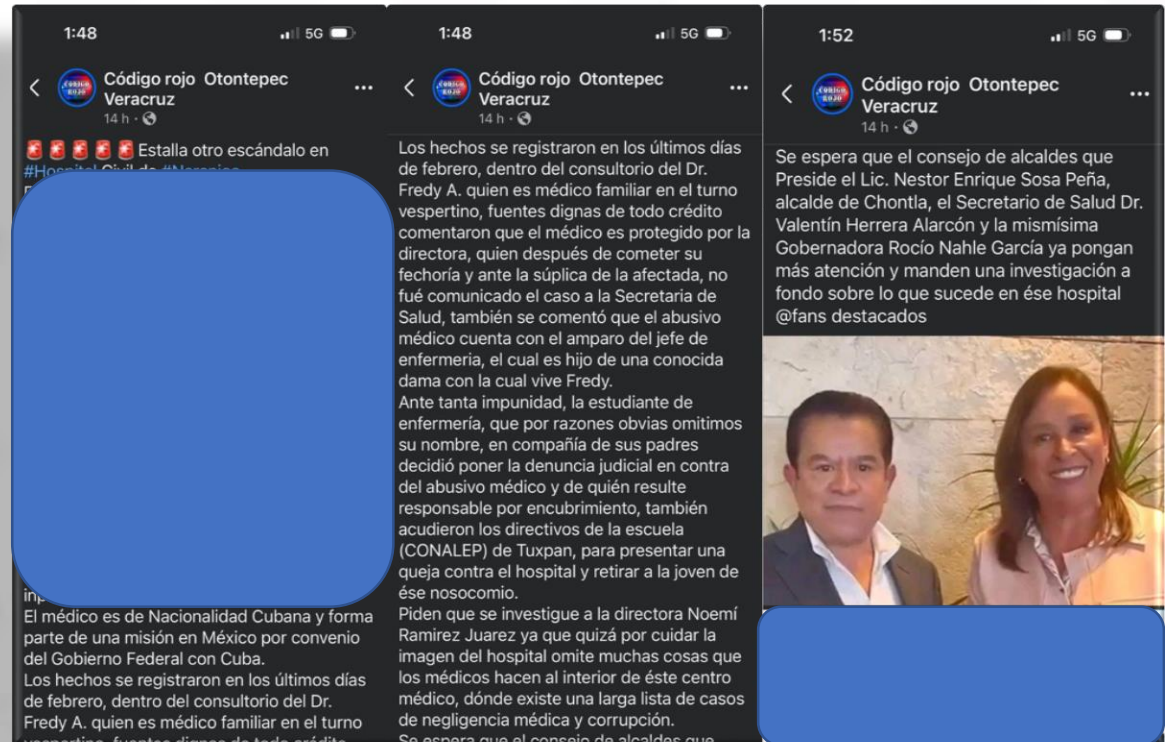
1:48

5G

Código rojo Otontepec Veracruz

14 h ·

Estalla otro escándalo en #Hospital Civil de #Naranjos

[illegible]

inp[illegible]

El médico es de Nacionalidad Cubana y forma parte de una misión en México por convenio del Gobierno Federal con Cuba.

Los hechos se registraron en los últimos días de febrero, dentro del consultorio del Dr. Fredy A. quien es médico familiar en el turno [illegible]

1:48

5G

Código rojo Otontepec Veracruz

14 h ·

Los hechos se registraron en los últimos días de febrero, dentro del consultorio del Dr. Fredy A. quien es médico familiar en el turno vespertino, fuentes dignas de todo crédito comentaron que el médico es protegido por la directora, quien después de cometer su fechoría y ante la súplica de la afectada, no fué comunicado el caso a la Secretaria de Salud, también se comentó que el abusivo médico cuenta con el amparo del jefe de enfermeria, el cual es hijo de una conocida dama con la cual vive Fredy.

Ante tanta impunidad, la estudiante de enfermería, que por razones obvias omitimos su nombre, en compañía de sus padres decidió poner la denuncia judicial en contra del abusivo médico y de quién resulte responsable por encubrimiento, también acudieron los directivos de la escuela (CONALEP) de Tuxpan, para presentar una queja contra el hospital y retirar a la joven de ése nosocomio.

Piden que se investigue a la directora Noemí Ramirez Juarez ya que quizá por cuidar la imagen del hospital omite muchas cosas que los médicos hacen al interior de éste centro médico, dónde existe una larga lista de casos de negligencia médica y corrupción.

Se espera que el consejo de alcaldes que

1:52

5G

Código rojo Otontepec Veracruz

14 h ·

Se espera que el consejo de alcaldes que Preside el Lic. Nestor Enrique Sosa Peña, alcalde de Chontla, el Secretario de Salud Dr. Valentín Herrera Alarcón y la mismísima Gobernadora Rocío Nahle García ya pongan más atención y manden una investigación a fondo sobre lo que sucede en ése hospital @fans destacados